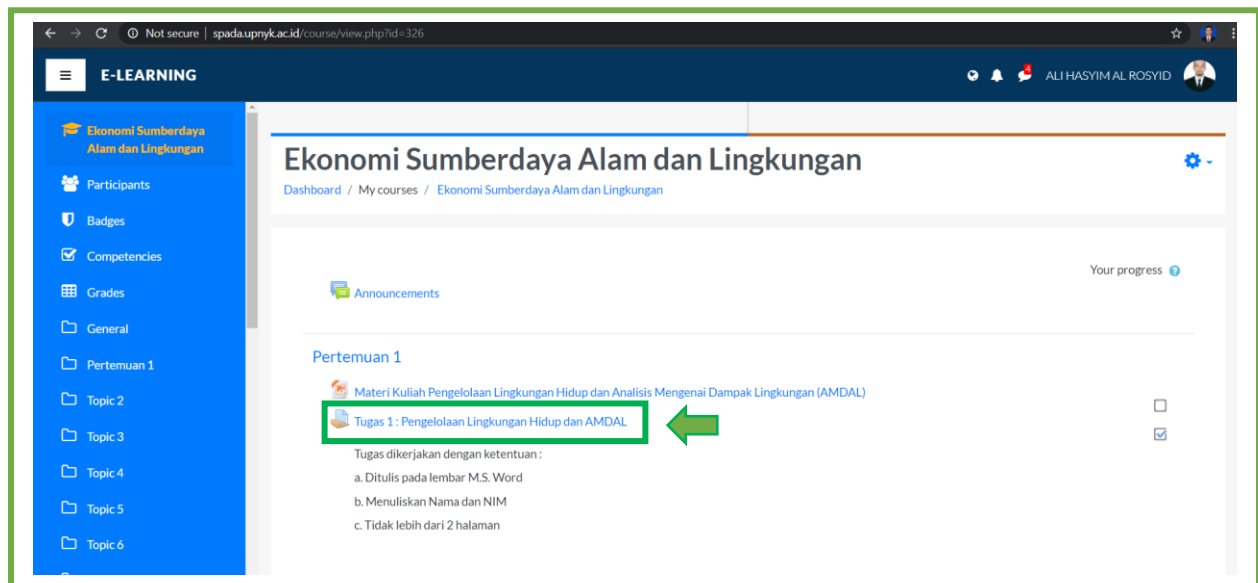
Not secure | spada.upnyk.ac.id/course/view.php?id=326

E-LEARNING

4

ALI HASYIM AL ROSYID

Ekonomi Sumberdaya Alam dan Lingkungan

Participants

Badges

Competencies

Grades

General

Pertemuan 1

Topic 2

Topic 3

Topic 4

Topic 5

Topic 6

Ekonomi Sumberdaya Alam dan Lingkungan

Dashboard / My courses / Ekonomi Sumberdaya Alam dan Lingkungan

Your progress

Announcements

Pertemuan 1

Materi Kuliah Pengelolaan Lingkungan Hidup dan Analisis Mengenai Dampak Lingkungan (AMDAL)

Tugas 1 : Pengelolaan Lingkungan Hidup dan AMDAL

Tugas dikerjakan dengan ketentuan :

a. Ditulis pada lembar M.S. Word

b. Menuliskan Nama dan NIM

c. Tidak lebih dari 2 halaman